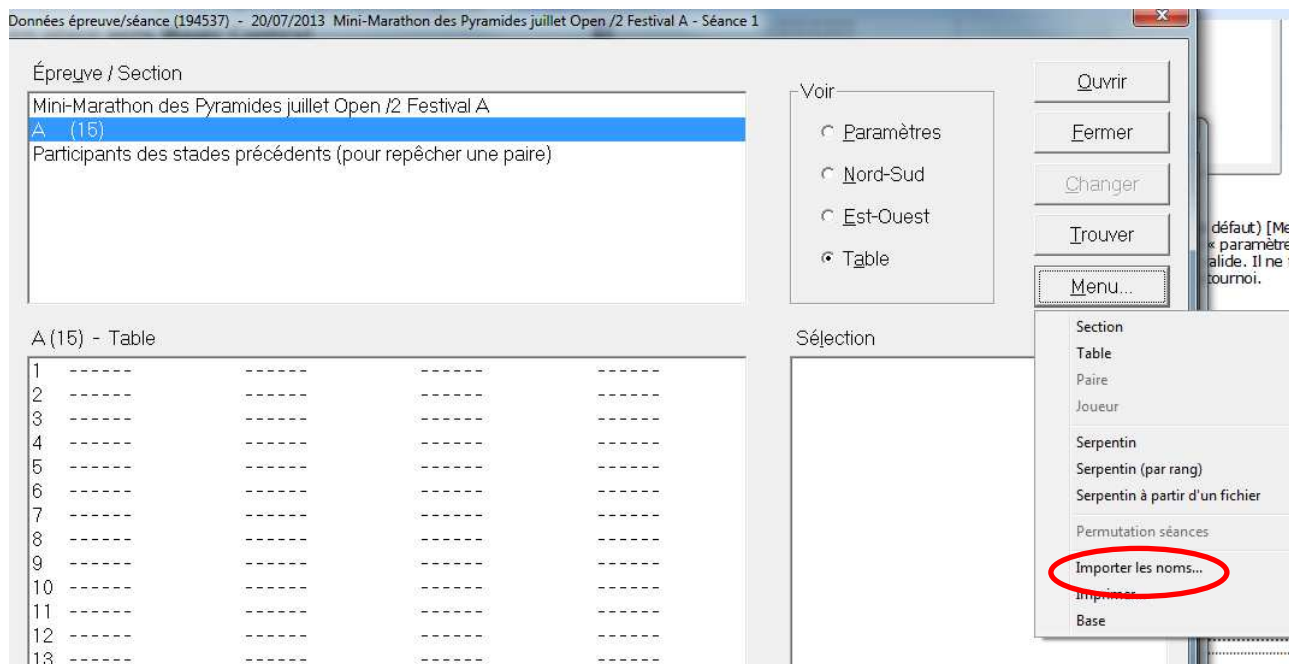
Données épreuve/séance (194537) - 20/07/2013 Mini-Marathon des Pyramides juillet Open /2 Festival A - Séance 1

Épreuve / Section

Mini-Marathon des Pyramides juillet Open /2 Festival A
A (15)
Participants des stades précédents (pour repêcher une paire)

Voir
Paramètres
Nord-Sud
Est-Ouest
Table

Ouvrir
Fermer
Changer
Trouver
Menu...

défaut) [Me
« paramètre
alide. Il ne
tournoi.

A (15) - Table

| | | | | |
|---|---|---|---|---|
| 1 | ------ | ------ | ------ | ------ |
| 2 | ------ | ------ | ------ | ------ |
| 3 | ------ | ------ | ------ | ------ |
| 4 | ------ | ------ | ------ | ------ |
| 5 | ------ | ------ | ------ | ------ |
| 6 | ------ | ------ | ------ | ------ |
| 7 | ------ | ------ | ------ | ------ |
| 8 | ------ | ------ | ------ | ------ |
| 9 | ------ | ------ | ------ | ------ |
| 10 | ------ | ------ | ------ | ------ |
| 11 | ------ | ------ | ------ | ------ |
| 12 | ------ | ------ | ------ | ------ |
| 13 | ------ | ------ | ------ | ------ |

Sélection

Section
Table
Paire
Joueur
Serpentin
Serpentin (par rang)
Serpentin à partir d'un fichier
Permutation séances
Importer les noms...
Imprimer
Base